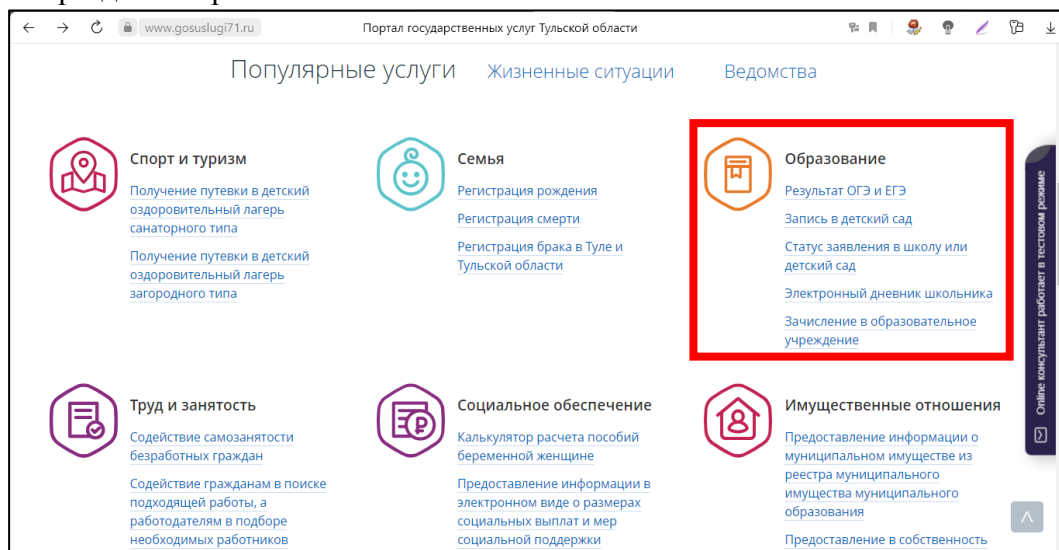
www.gosuslugi71.ru

Портал государственных услуг Тульской области

Популярные услуги Жизненные ситуации Ведомства

Спорт и туризм

Получение путевки в детский оздоровительный лагерь санаторного типа

Получение путевки в детский оздоровительный лагерь загородного типа

Семья

Регистрация рождения

Регистрация смерти

Регистрация брака в Туле и Тульской области

Образование

Результат ОГЭ и ЕГЭ

Запись в детский сад

Статус заявления в школу или детский сад

Электронный дневник школьника

Зачисление в образовательное учреждение

Труд и занятость

Содействие самозанятости безработных граждан

Содействие гражданам в поиске подходящей работы, а работодателям в подборе необходимых работников

Социальное обеспечение

Калькулятор расчета пособий беременной женщине

Предоставление информации в электронном виде о размерах социальных выплат и мер социальной поддержки

Имущественные отношения

Предоставление информации о муниципальном имуществе из реестра муниципального имущества муниципального образования

Предоставление в собственность

Online консультант работает в тестовом режиме